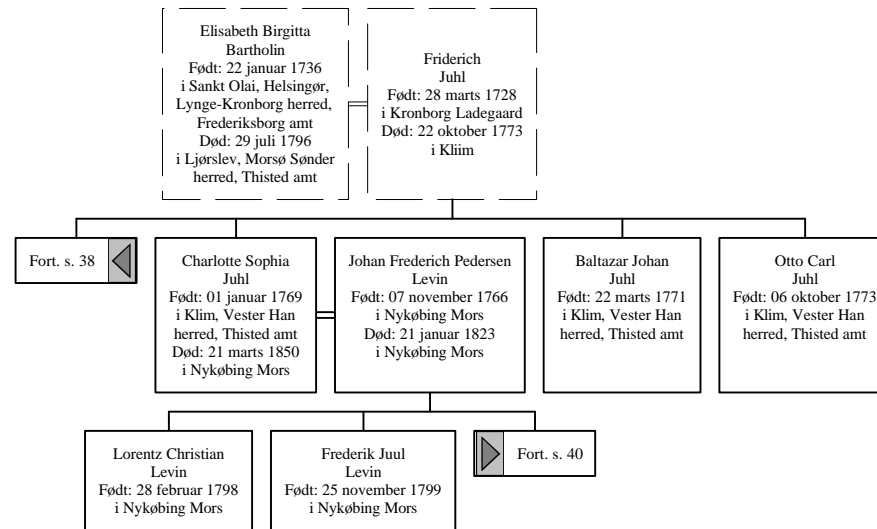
Elisabeth Birgitta Bartholin
Født: 22 januar 1736
i Sankt Olai, Helsingør, Lynge-Kronborg herred, Frederiksborg amt
Død: 29 juli 1796
i Ljørslev, Morsø Sønder herred, Thisted amt

Friderich Juhl
Født: 28 marts 1728
i Kronborg Ladegaard
Død: 22 oktober 1773
i Kliim

Fort. s. 38

Charlotte Sophia Juhl
Født: 01 januar 1769
i Klim, Vester Han herred, Thisted amt
Død: 21 marts 1850
i Nykøbing Mors

Johan Frederich Pedersen Levin
Født: 07 november 1766
i Nykøbing Mors
Død: 21 januar 1823
i Nykøbing Mors

Baltazar Johan Juhl
Født: 22 marts 1771
i Klim, Vester Han herred, Thisted amt

Otto Carl Juhl
Født: 06 oktober 1773
i Klim, Vester Han herred, Thisted amt

Lorentz Christian Levin
Født: 28 februar 1798
i Nykøbing Mors

Frederik Juul Levin
Født: 25 november 1799
i Nykøbing Mors

Fort. s. 40